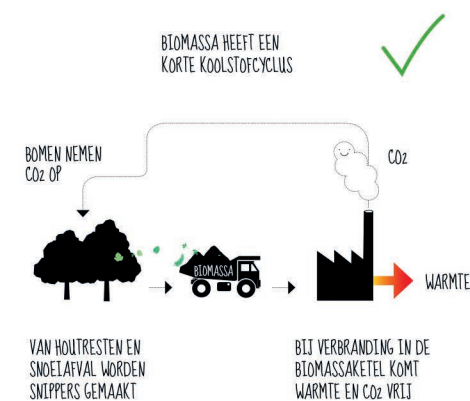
BIOMASSA HEEFT EEN KORTE KOOLSTOFCYCLUS

BOMEN NEMEN $CO_2$ OP

$CO_2$

BIOMASSA

WARMTE

VAN HOUTRESTEN EN SNOEIAFVAL WORDEN SNIPPERS GEMAAKT

BIJ VERBRANDING IN DE BIOMASSAKETEL KOMT WARMTE EN $CO_2$ VRIJ